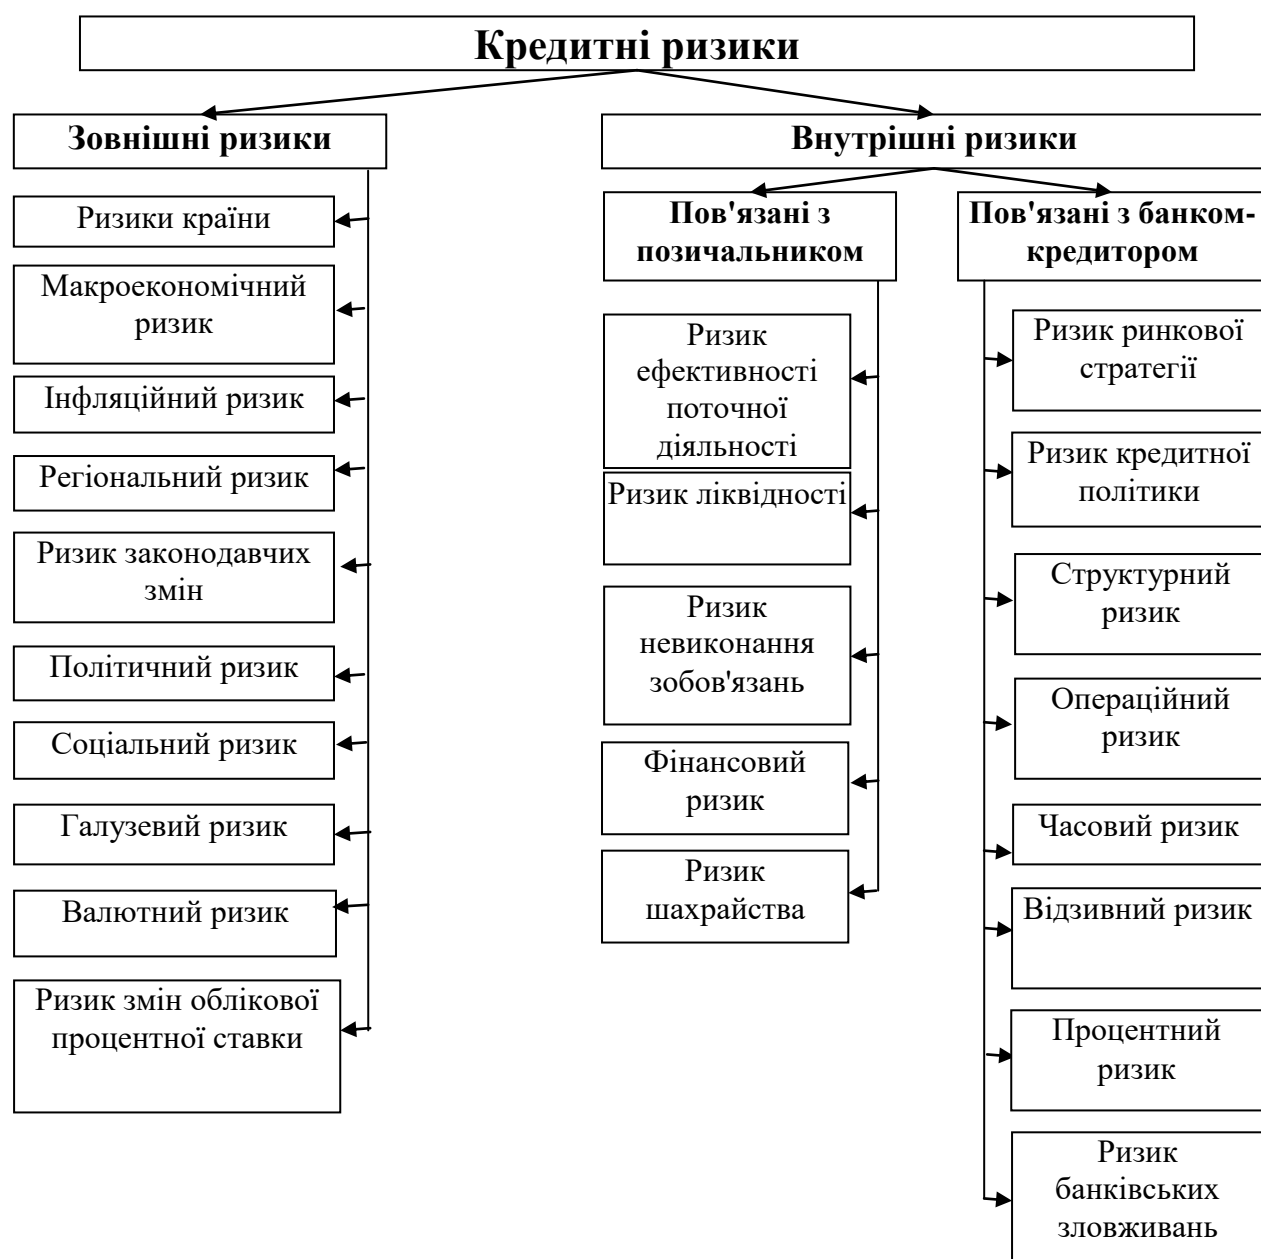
Кредитні ризики

Зовнішні ризики

Ризики країни

Макроекономічний ризик

Інфляційний ризик

Регіональний ризик

Ризик законодавчих змін

Політичний ризик

Соціальний ризик

Галузевий ризик

Валютний ризик

Ризик змін облікової процентної ставки

Внутрішні ризики

Пов'язані з позичальником

Ризик ефективності поточної діяльності

Ризик ліквідності

Ризик невиконання зобов'язань

Фінансовий ризик

Ризик шахрайства

Пов'язані з банком-кредитором

Ризик ринкової стратегії

Ризик кредитної політики

Структурний ризик

Операційний ризик

Часовий ризик

Відзивний ризик

Процентний ризик

Ризик банківських зловживань